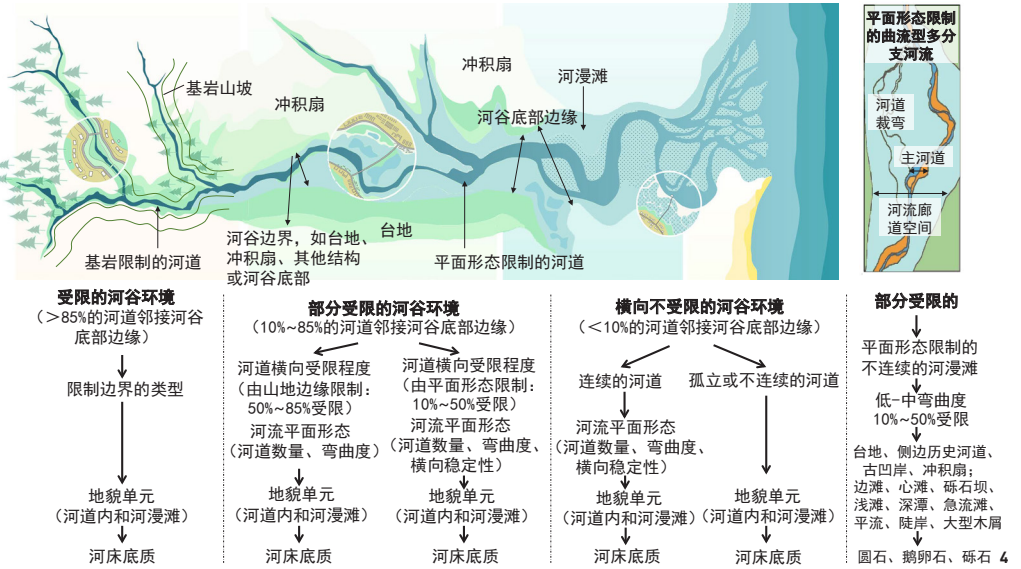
基岩山坡

冲积扇

冲积扇

河漫滩

河谷底部边缘

基岩限制的河道

河谷边界，如台地、冲积扇、其他结构或河谷底部

台地

平面形态限制的河道

平面形态限制的曲流型多分支河流

河道裁弯

主河道

河流廊道空间

受限的河谷环境
（>85%的河道邻接河谷底部边缘）

限制边界的类型

地貌单元
（河道内和河漫滩）

河床底质

部分受限的河谷环境
（10%~85%的河道邻接河谷底部边缘）

河道横向受限程度
（由山地边缘限制：50%~85%受限）

河流平面形态
（河道数量、弯曲度）

地貌单元
（河道内和河漫滩）

河床底质

河道横向受限程度
（由平面形态限制：10%~50%受限）

河流平面形态
（河道数量、弯曲度、横向稳定性）

地貌单元
（河道内和河漫滩）

河床底质

横向不受限的河谷环境
（<10%的河道邻接河谷底部边缘）

连续的河道

河流平面形态
（河道数量、弯曲度、横向稳定性）

地貌单元
（河道内和河漫滩）

河床底质

孤立或不连续的河道

地貌单元
（河道内和河漫滩）

河床底质

部分受限的

平面形态限制的不连续的河漫滩

低-中弯曲度
10%~50%受限

台地、侧边历史河道、古凹岸、冲积扇；
边滩、心滩、砾石坝、浅滩、深潭、急流滩、平流、陡岸、大型木屑

圆石、鹅卵石、砾石 4